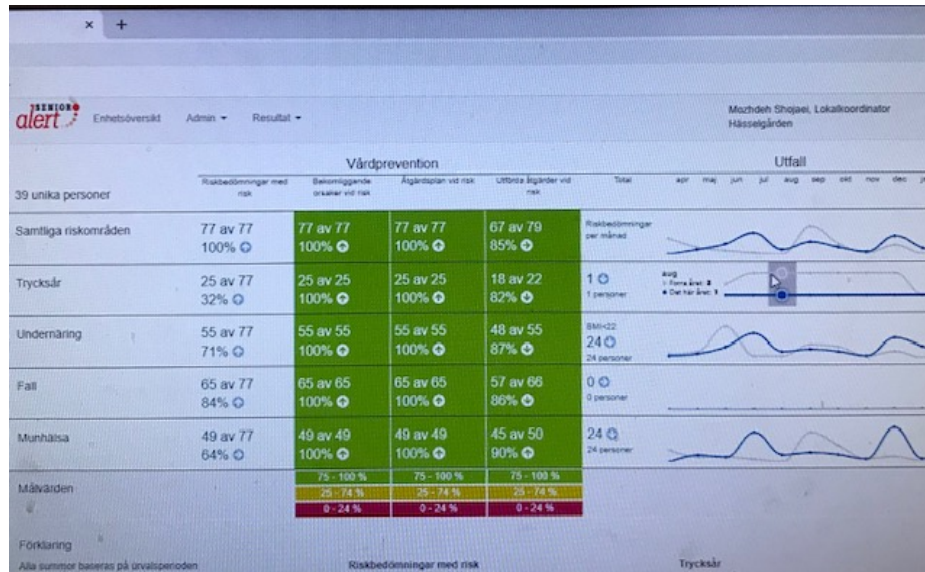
× +

SENIOR alert Enhetsöversikt Admin ▾ Resultat ▾

Mozhdeh Shojaei, Lokalkoordinator
Hässelgården

Vårdprevention

Utfall

39 unika personer

| | Riskbedömningar med risk | Bakomliggande orsaker vid risk | Åtgärdsplan vid risk | Utförda åtgärder vid risk | Total | apr maj jun jul aug sep okt nov dec |
|---|---|---|---|---|---|---|
| Samtliga riskområden | 77 av 77 100% | 77 av 77 100% | 77 av 77 100% | 67 av 79 85% | Riskbedömningar per månad | |
| Trycksår | 25 av 77 32% | 25 av 25 100% | 25 av 25 100% | 18 av 22 82% | 1 1 personer | aug Förra året: 3 Det här året: 1 |
| Undernäring | 55 av 77 71% | 55 av 55 100% | 55 av 55 100% | 48 av 55 87% | BMI<22 24 24 personer | |
| Fall | 65 av 77 84% | 65 av 65 100% | 65 av 65 100% | 57 av 66 86% | 0 0 personer | |
| Munhälsa | 49 av 77 64% | 49 av 49 100% | 49 av 49 100% | 45 av 50 90% | 24 24 personer | |
| Målvärden | | 75 - 100 % 25 - 74 % 0 - 24 % | 75 - 100 % 25 - 74 % 0 - 24 % | 75 - 100 % 25 - 74 % 0 - 24 % | | |

Förklaring
Alla summor baseras på urvalsperioden

Riskbedömningar med risk

Trycksår